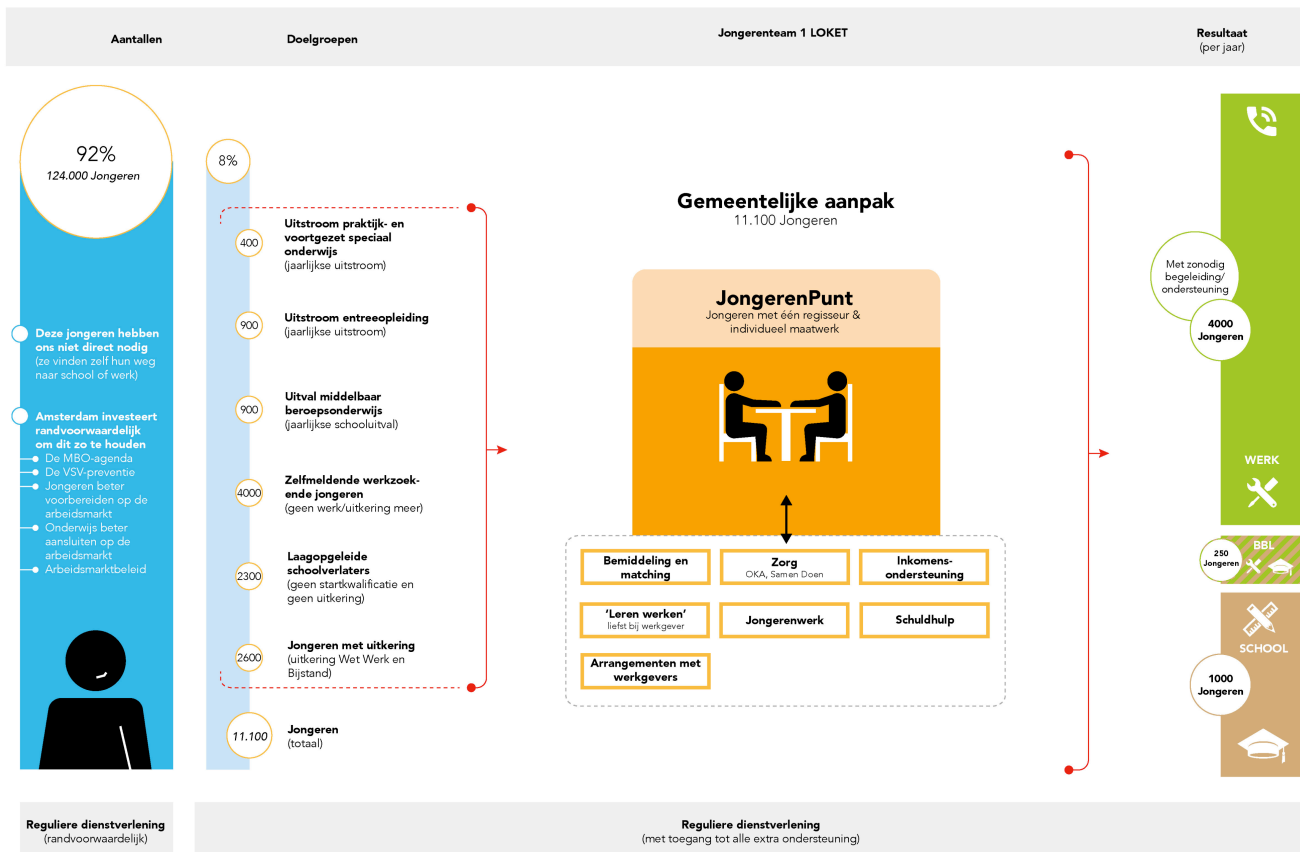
Aantallen

Doelgroepen

Jongerenteam 1 LOKET

Resultaat
(per jaar)

92%
124.000 Jongeren

Deze jongeren hebben ons niet direct nodig (ze vinden zelf hun weg naar school of werk)

Amsterdam investeert randvoorwaardelijk om dit zo te houden
De MBO-agenda
De VSV-preventie
Jongeren beter voorbereiden op de arbeidsmarkt
Onderwijs beter aansluiten op de arbeidsmarkt
Arbeidsmarktbeleid

8%

400 Uitstroom praktijk- en voortgezet speciaal onderwijs
(jaarlijkse uitstroom)

900 Uitstroom entreeopleiding
(jaarlijkse uitstroom)

900 Uitval middelbaar beroepsonderwijs
(jaarlijkse schooluitval)

4000 Zelfmeldende werkzoekende jongeren
(geen werk/uitkering meer)

2300 Laagopgeleide schoolverlaters
(geen startkwalificatie en geen uitkering)

2600 Jongeren met uitkering
(uitkering Wet Werk en Bijstand)

11.100 Jongeren
(totaal)

Gemeentelijke aanpak
11.100 Jongeren

JongerenPunt
Jongeren met één regisseur & individueel maatwerk

Bemiddeling en matching

Zorg
OKA, Samen Doen

Inkomens-ondersteuning

'Leren werken'
liefst bij werkgever

Jongerenwerk

Schuldhulp

Arrangementen met werkgevers

Met zonodig begeleiding/ ondersteuning

4000 Jongeren

WERK

BBL

250 Jongeren

SCHOOL

1000 Jongeren

Reguliere dienstverlening
(randvoorwaardelijk)

Reguliere dienstverlening
(met toegang tot alle extra ondersteuning)